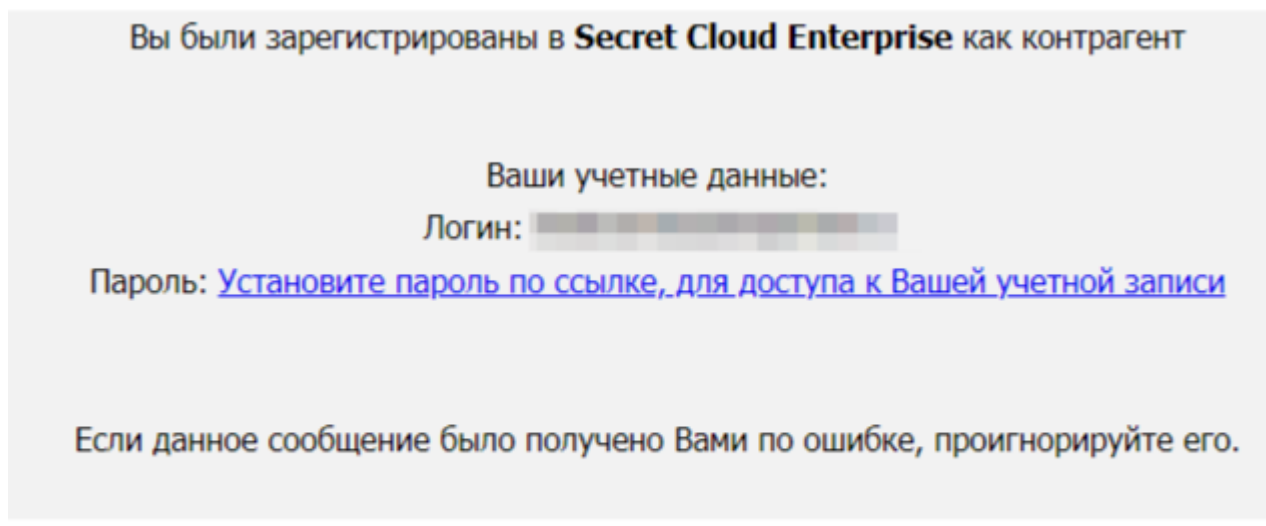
Вы были зарегистрированы в **Secret Cloud Enterprise** как контрагент

Ваши учетные данные:
Логин: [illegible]
Пароль: Установите пароль по ссылке, для доступа к Вашей учетной записи

Если данное сообщение было получено Вами по ошибке, проигнорируйте его.